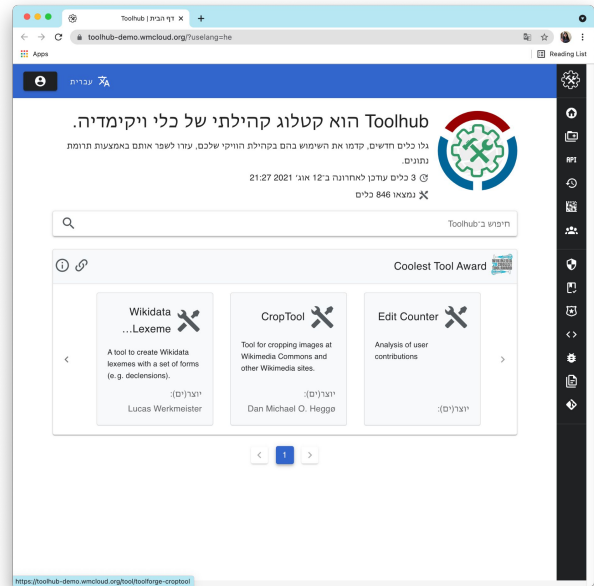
דף הבית | Toolhub

toolhub-demo.wmcloud.org/?uselang=he

Apps

Reading List

עברית

Toolhub הוא קטלוג קהילתי של כלי ויקימדיה.

גלו כלים חדשים, קדמו את השימוש בהם בקהילת הוויקי שלכם, עזרו לשפר אותם באמצעות תרומת נתונים.

3 כלים עודכן לאחרונה ב־12 אוג׳ 2021 21:27

נמצאו 846 כלים

חיפוש ב־Toolhub

Coolest Tool Award

Edit Counter

Analysis of user contributions

יוצר(ים):

CropTool

Tool for cropping images at Wikimedia Commons and other Wikimedia sites.

יוצר(ים):

Dan Michael O. Heggø

Wikidata Lexeme...

A tool to create Wikidata lexemes with a set of forms (e.g. declensions).

יוצר(ים):

Lucas Werkmeister

1

API

https://toolhub-demo.wmcloud.org/tool/toolforge-croptool